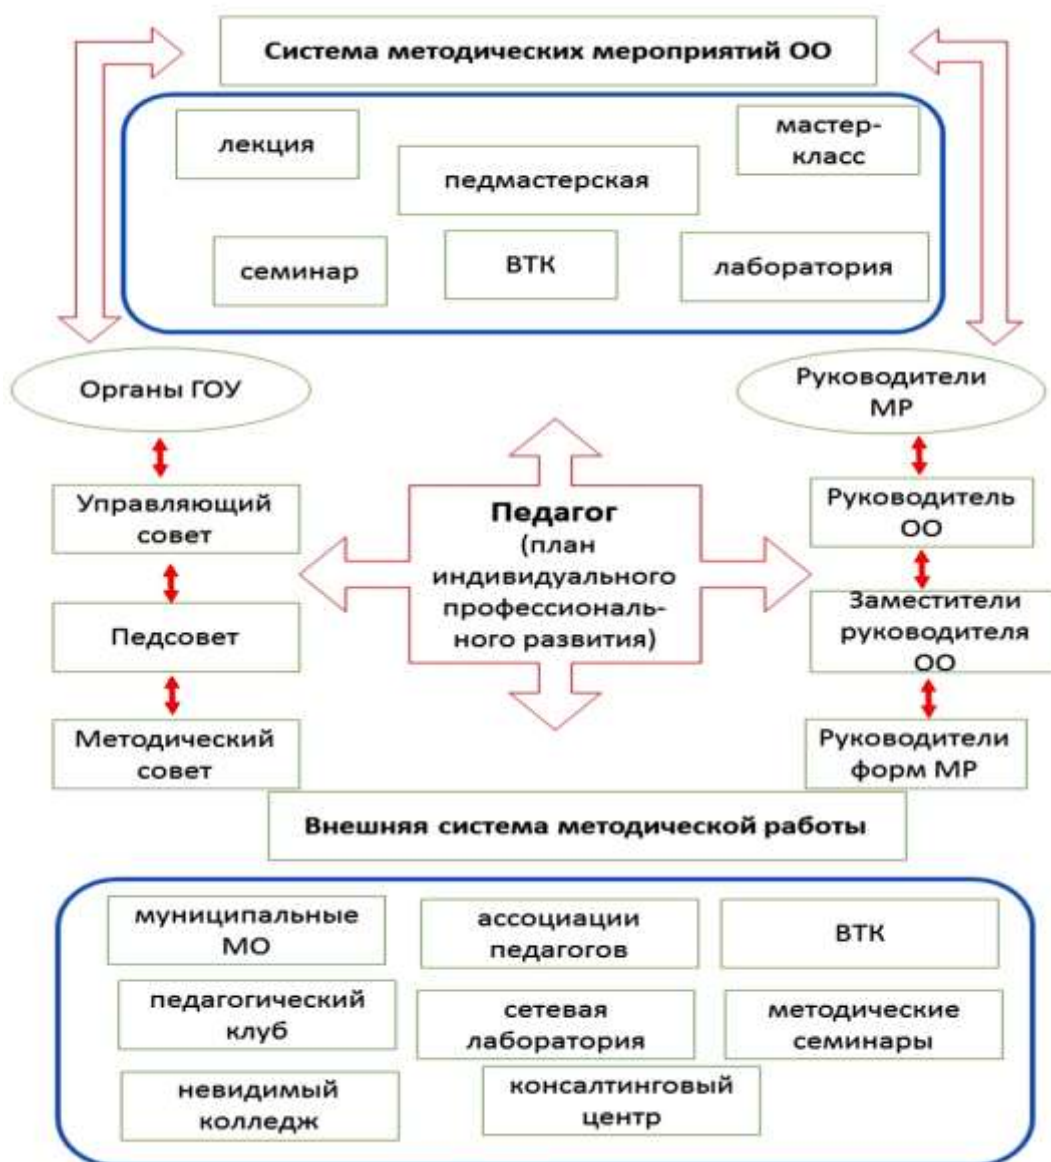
Система методических мероприятий ОО

лекция

педмастерская

мастер-класс

семинар

ВТК

лаборатория

Органы ГОУ

Руководители МР

Управляющий совет

Педагог (план индивидуального профессионального развития)

Руководитель ОО

Педсовет

Заместители руководителя ОО

Методический совет

Руководители форм МР

Внешняя система методической работы

муниципальные МО

ассоциации педагогов

ВТК

педагогический клуб

сетевая лаборатория

методические семинары

невидимый колледж

консалтинговый центр